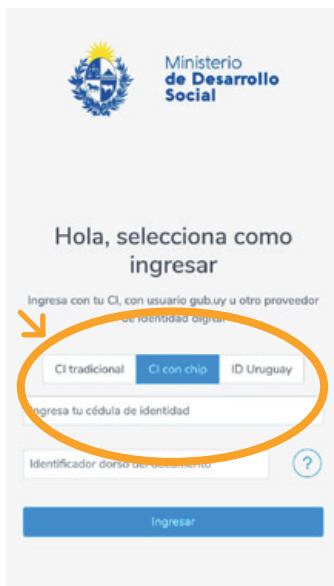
Ministerio
de Desarrollo
Social

Hola, selecciona como ingresar

Ingresa con tu CI, con usuario gub.uy u otro proveedor de identidad digital

CI tradicional
CI con chip
ID Uruguay

Ingresa tu cédula de identidad

Identificador dorso del documento

?

Ingresar